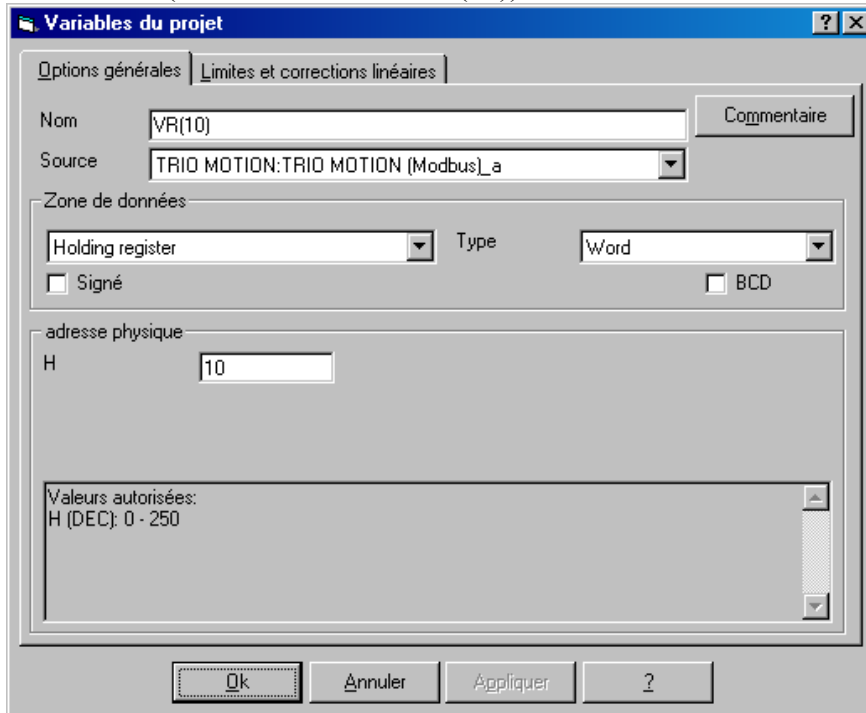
Variables du projet

?

Options générales | Limites et corrections linéaires

Nom VR(10)

Commentaire

Source TRIO MOTION:TRIO MOTION (Modbus)_a

Zone de données

Holding register

Type Word

Signé

BCD

adresse physique

H 10

Valeurs autorisées:
H (DEC): 0 - 250

Ok

Annuler

Appliquer

?